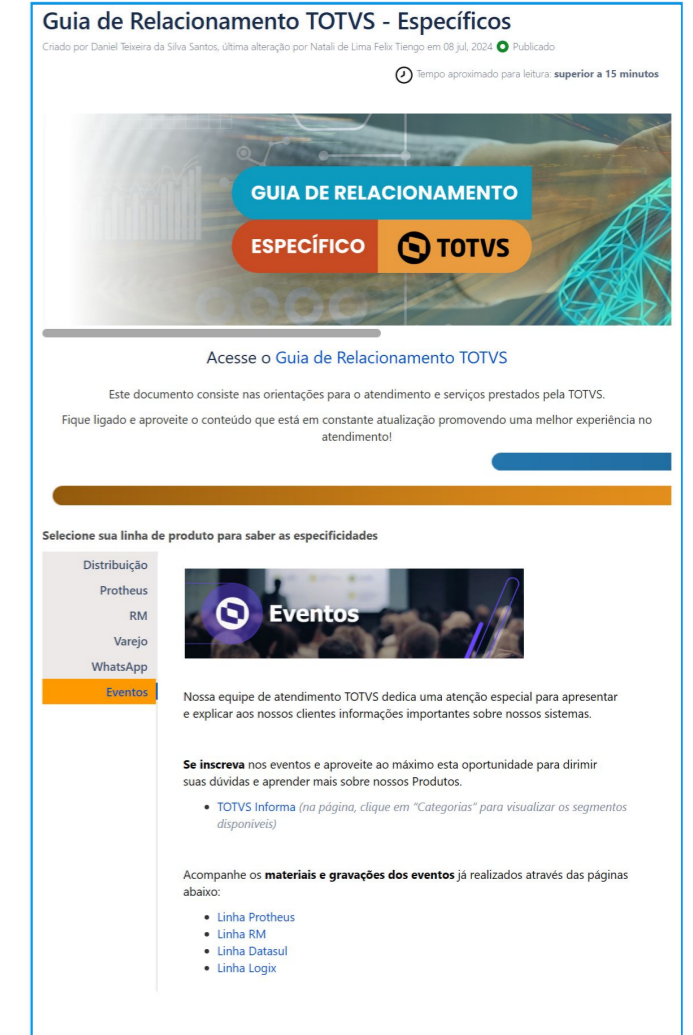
Guia de Relacionamento TOTVS - Específicos

Criado por Daniel Teixeira da Silva Santos, última alteração por Natali de Lima Felix Tiengo em 08 jul, 2024 Publicado

Tempo aproximado para leitura: superior a 15 minutos

GUIA DE RELACIONAMENTO
ESPECÍFICO TOTVS

Acesse o Guia de Relacionamento TOTVS

Este documento consiste nas orientações para o atendimento e serviços prestados pela TOTVS.

Fique ligado e aproveite o conteúdo que está em constante atualização promovendo uma melhor experiência no atendimento!

Selecione sua linha de produto para saber as especificidades

Distribuição
Protheus
RM
Varejo
WhatsApp
Eventos

Eventos

Nossa equipe de atendimento TOTVS dedica uma atenção especial para apresentar e explicar aos nossos clientes informações importantes sobre nossos sistemas.

Se inscreva nos eventos e aproveite ao máximo esta oportunidade para dirimir suas dúvidas e aprender mais sobre nossos Produtos.

- TOTVS Informa (na página, clique em "Categorias" para visualizar os segmentos disponíveis)

Acompanhe os materiais e gravações dos eventos já realizados através das páginas abaixo:

- Linha Protheus
- Linha RM
- Linha Datasul
- Linha Logix